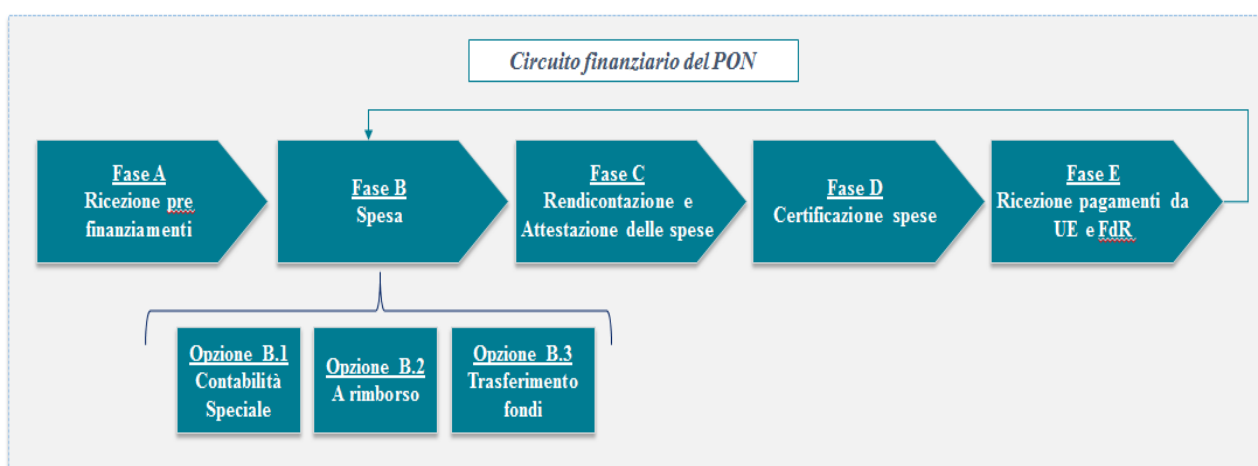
Circuito finanziario del PON

Fase A
Ricezione pre finanziamenti

Fase B
Spesa

Fase C
Rendicontazione e Attestazione delle spese

Fase D
Certificazione spese

Fase E
Ricezione pagamenti da UE e FdR

Opzione B.1
Contabilità Speciale

Opzione B.2
A rimborso

Opzione B.3
Trasferimento fondi